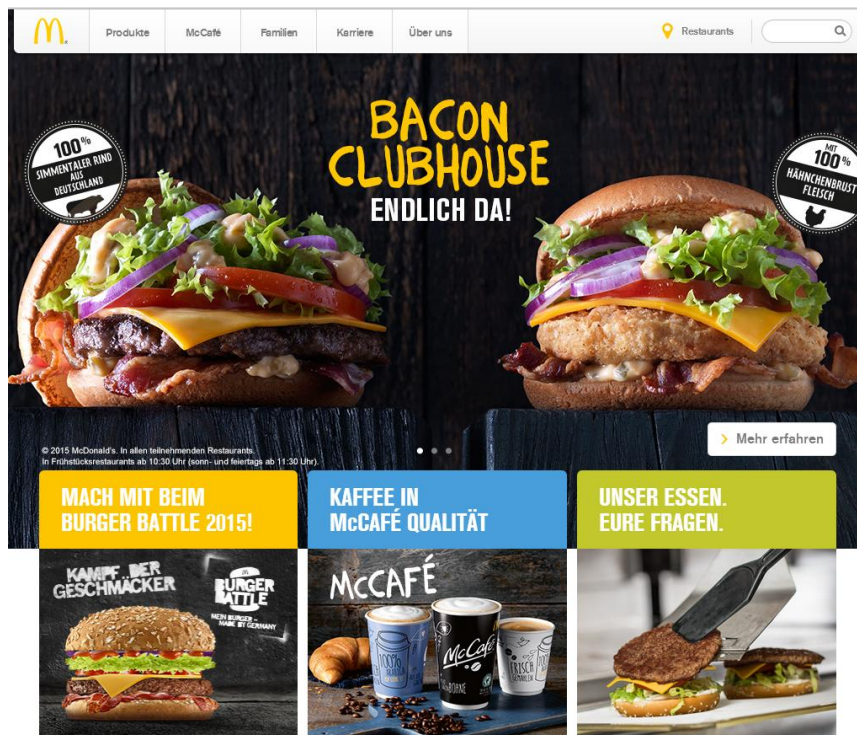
Produkte McCafé Familien Karriere Über uns

Restaurants

100% SIMMENTALER RIND AUS DEUTSCHLAND

BACON CLUBHOUSE

ENDLICH DA!

MIT 100% HÄHNCHENBRUST FLEISCH

© 2015 McDonald's. In allen teilnehmenden Restaurants. In Frühstücksrestaurants ab 10:30 Uhr (sonn- und feiertags ab 11:30 Uhr).

Mehr erfahren

MACH MIT BEIM BURGER BATTLE 2015!

KAMPF DER GESCHMÄCKER

BURGER BATTLE

MEIN BURGER. MADE BY GERMANY

KAFFEE IN McCAFÉ QUALITÄT

McCAFÉ

McCafé

FRISCH GEMAHLEN

UNSER ESSEN. EURE FRAGEN.